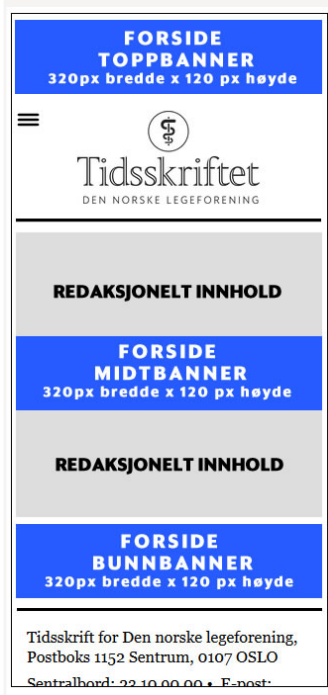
FORSIDE
TOPPBANNER
320px bredde x 120 px høyde

Tidsskriftet
DEN NORSKE LEGEFORENING

REDAKSJONELT INNHOLD

FORSIDE
MIDTBANNER
320px bredde x 120 px høyde

REDAKSJONELT INNHOLD

FORSIDE
BUNNBANNER
320px bredde x 120 px høyde

Tidsskrift for Den norske legeforening, Postboks 1152 Sentrum, 0107 OSLO

Sentralbord: 23 10 90 00 • E-post: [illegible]